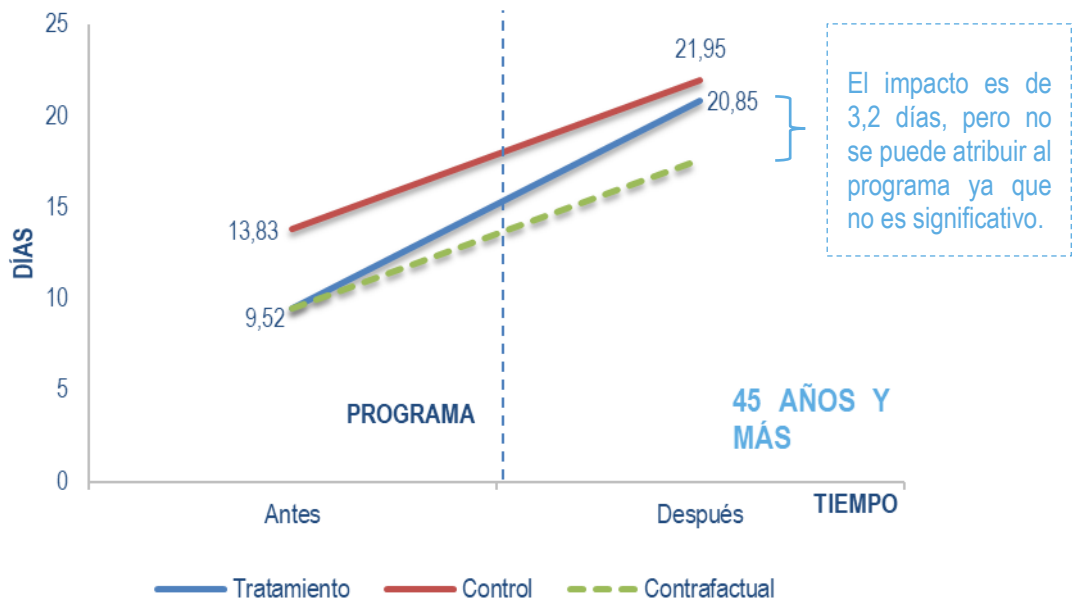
25
20
15
10
5
0
DÍAS

21,95
20,85
13,83
9,52

El impacto es de 3,2 días, pero no se puede atribuir al programa ya que no es significativo.

PROGRAMA

45 AÑOS Y MÁS

Antes
Después
TIEMPO

Tratamiento
Control
Contrafactual